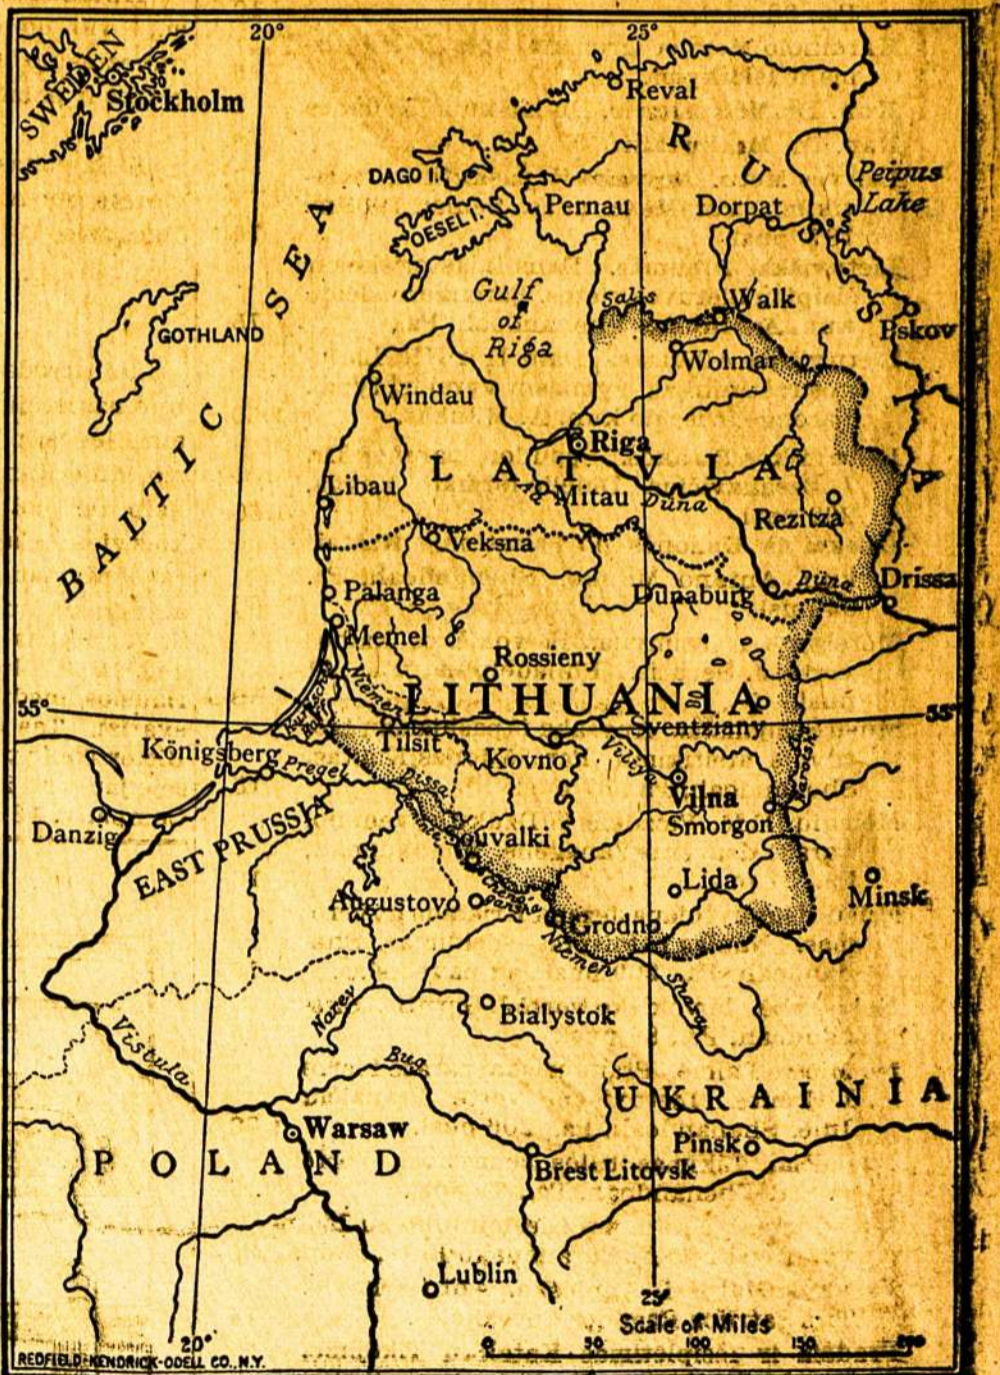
20°
25°
SWEDEN
Stockholm
Reval
RUSSIA
DAGO I.
Peipus Lake
OESEL I.
Pernau
Dorpat
SEA
Gulf of Riga
Salis
Walk
Pskov
GOTHLAND
Wolmar
BALTIC
Windau
Riga
LATVIA
Libau
Aa
Mitau
Düna
Rezitza
Veksna
Palanga
Düna
Drissa
Dünaburg
Memel
Rossieny
Niemen
LITHUANIA
55°
55°
Königsberg
Tilsit
Sventziany
Pregel
Kovno
Viliya
Danzig
EAST PRUSSIA
Vilna
Smorgon
Suvalki
Lida
Minsk
Augustovo
Grodno
Niemen
Shara
Bialystok
Narev
Vistula
Bug
UKRAINIA
Warsaw
Pinsk
POLAND
Brest Litovsk
Lublin
25°
20°
Scale of Miles
0
50
100
150
200
REDFIELD-KENDRICK-ODELL CO., N.Y.